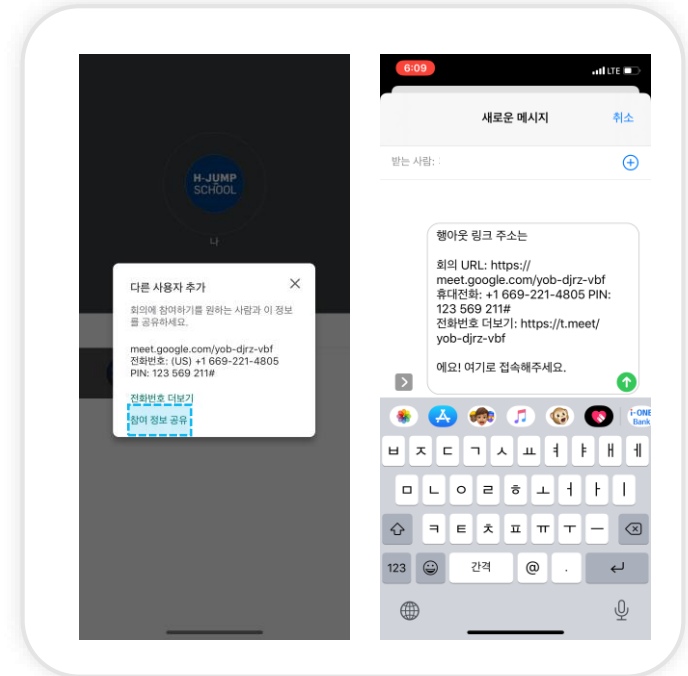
H-JUMP SCHOOL

나

다른 사용자 추가

회의에 참여하기를 원하는 사람과 이 정보를 공유하세요.

meet.google.com/yob-djrz-vbf
전화번호: (US) +1 669-221-4805
PIN: 123 569 211#

전화번호 더보기

참여 정보 공유

6:09

LTE

새로운 메시지

취소

받는 사람:

행아웃 링크 주소는

회의 URL: https://meet.google.com/yob-djrz-vbf
휴대전화: +1 669-221-4805 PIN: 123 569 211#
전화번호 더보기: https://t.meet/yob-djrz-vbf

에요! 여기로 접속해주세요.

i-ONE Bank

ㅂ ㅈ ㄷ ㄱ ㅅ ㅛ ㅕ ㅑ ㅐ ㅔ
ㅁ ㄴ ㅇ ㄹ ㅎ ㅗ ㅓ ㅏ ㅣ
ㅋ ㅌ ㅊ ㅍ ㅠ ㅜ ㅡ
123 간격 @ .